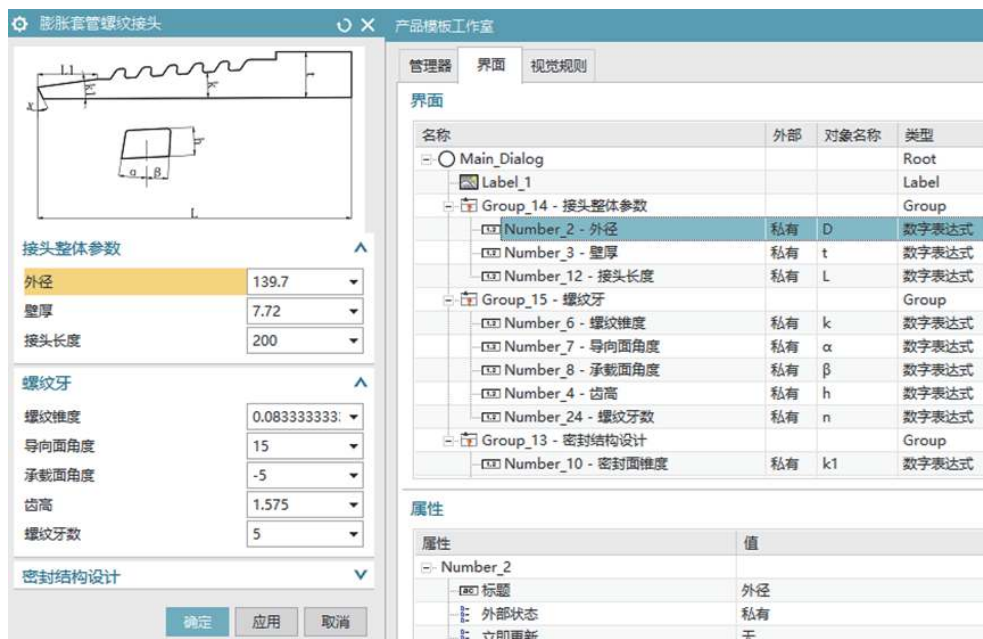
膨胀套管螺纹接头

L1
K
r
α β
L

接头整体参数
外径 139.7
壁厚 7.72
接头长度 200

螺纹牙
螺纹锥度 0.08333333
导向面角度 15
承载面角度 -5
齿高 1.575
螺纹牙数 5

密封结构设计

确定 应用 取消

产品模板工作室

管理器 界面 视觉规则

界面

| 名称 | 外部 | 对象名称 | 类型 |
|---|---|---|---|
| Main_Dialog | | | Root |
| Label_1 | | | Label |
| Group_14 - 接头整体参数 | | | Group |
| Number_2 - 外径 | 私有 | D | 数字表达式 |
| Number_3 - 壁厚 | 私有 | t | 数字表达式 |
| Number_12 - 接头长度 | 私有 | L | 数字表达式 |
| Group_15 - 螺纹牙 | | | Group |
| Number_6 - 螺纹锥度 | 私有 | k | 数字表达式 |
| Number_7 - 导向面角度 | 私有 | α | 数字表达式 |
| Number_8 - 承载面角度 | 私有 | β | 数字表达式 |
| Number_4 - 齿高 | 私有 | h | 数字表达式 |
| Number_24 - 螺纹牙数 | 私有 | n | 数字表达式 |
| Group_13 - 密封结构设计 | | | Group |
| Number_10 - 密封面锥度 | 私有 | k1 | 数字表达式 |

属性

| 属性 | 值 |
|---|---|
| Number_2 | |
| 标题 | 外径 |
| 外部状态 | 私有 |
| 立即更新 | 无 |